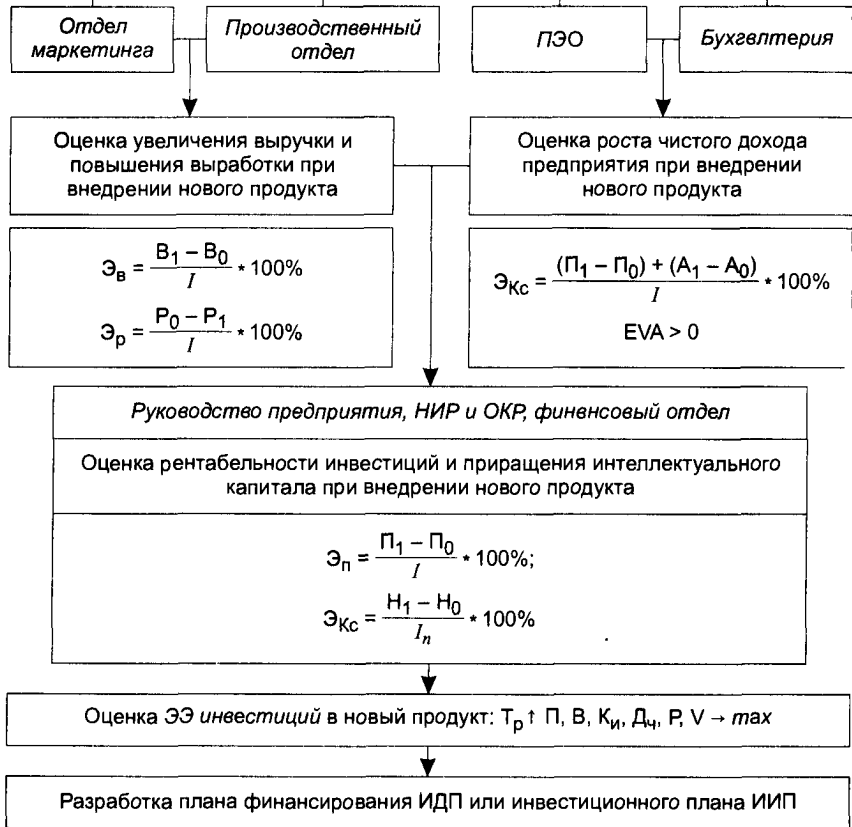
Отдел маркетинга

Производственный отдел

ПЭО

Бухгвлтерия

Оценка увеличения выручки и повышения выработки при внедрении нового продукта

Оценка роста чистого дохода предприятия при внедрении нового продукта

$Э_в = \frac{В_1 - В_0}{I} * 100\%$

$Э_р = \frac{Р_0 - Р_1}{I} * 100\%$

$Э_{Кс} = \frac{(П_1 - П_0) + (А_1 - А_0)}{I} * 100\%$

EVA > 0

Руководство предприятия, НИР и ОКР, финвнсовый отдел

Оценка рентабельности инвестиций и приращения интеллектуального капитала при внедрении нового продукта

$Э_п = \frac{П_1 - П_0}{I} * 100\%;$

$Э_{Кс} = \frac{Н_1 - Н_0}{I_n} * 100\%$

Оценка ЭЭ инвестиций в новый продукт: $Т_р \uparrow$ П, В, $К_и$, $Д_ч$, Р, V $\rightarrow$ max

Разработка плана финансирования ИДП или инвестиционного плана ИИП